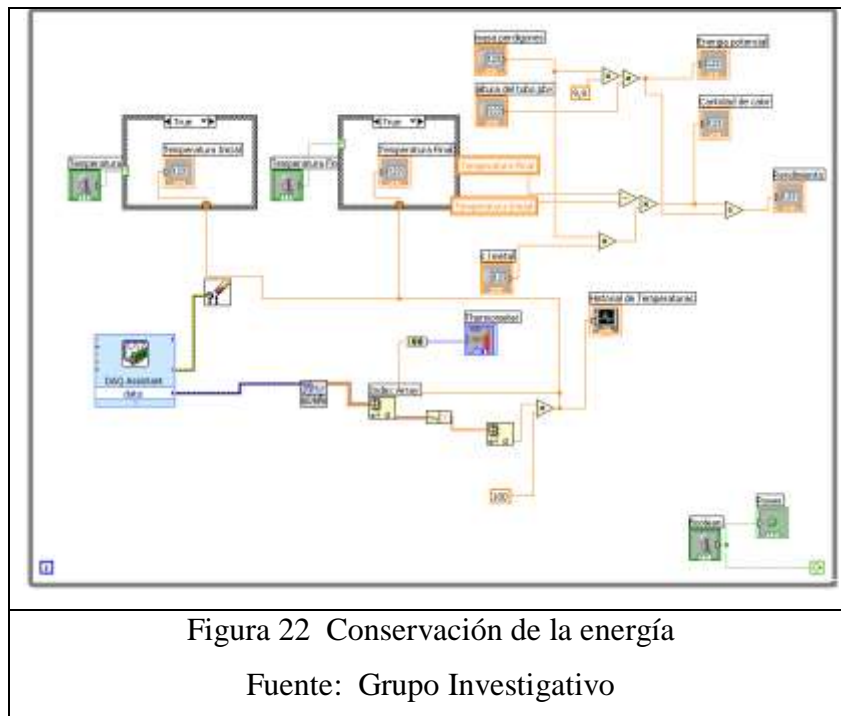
masa perdigones

Energía potencial

altura del tubo pbv

9,8

Cantidad de calor

True

True

Temperatura

Temperatura Inicial

Temperatura Fin

Temperatura Final

Temperatura Final

Temperatura Final

Rendimiento

Ce metal

Historial de Temperaturas

Thermometer

DAQ Assistant

data

Index Array

100

Boolean

Detener

Figura 22 Conservación de la energía

Fuente: Grupo Investigativo